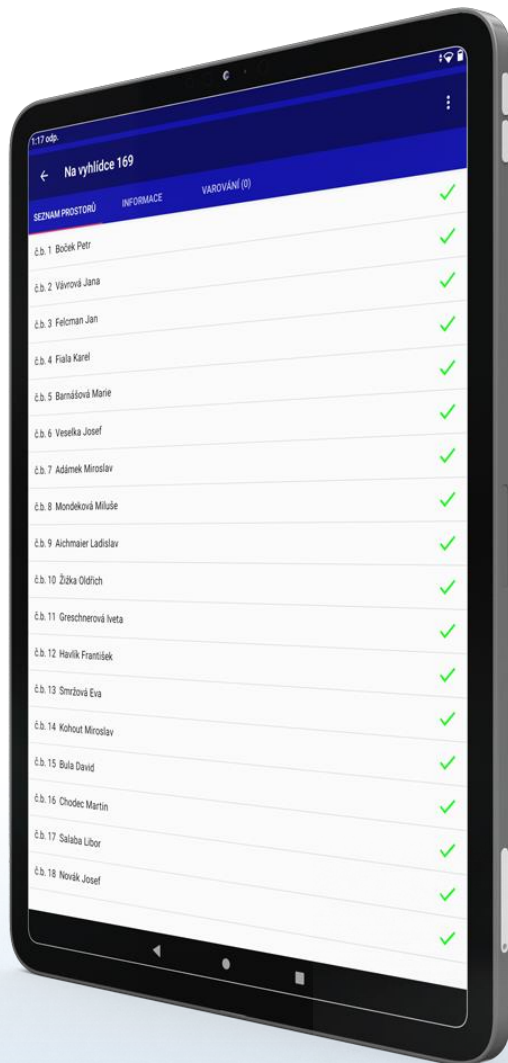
1:17 odp.

Na vyhlídce 169

SEZNAM PROSTORŮ
INFORMACE
VAROVÁNÍ (0)

č.b. 1 Boček Petr
č.b. 2 Vávrová Jana
č.b. 3 Felcman Jan
č.b. 4 Fiala Karel
č.b. 5 Barnášová Marie
č.b. 6 Veselka Josef
č.b. 7 Adámek Miroslav
č.b. 8 Mondeková Miluše
č.b. 9 Aichmaier Ladislav
č.b. 10 Žižka Oldřich
č.b. 11 Greschnerová Iveta
č.b. 12 Havlík František
č.b. 13 Smržová Eva
č.b. 14 Kohout Miroslav
č.b. 15 Bula David
č.b. 16 Chodec Martin
č.b. 17 Salaba Libor
č.b. 18 Novák Josef